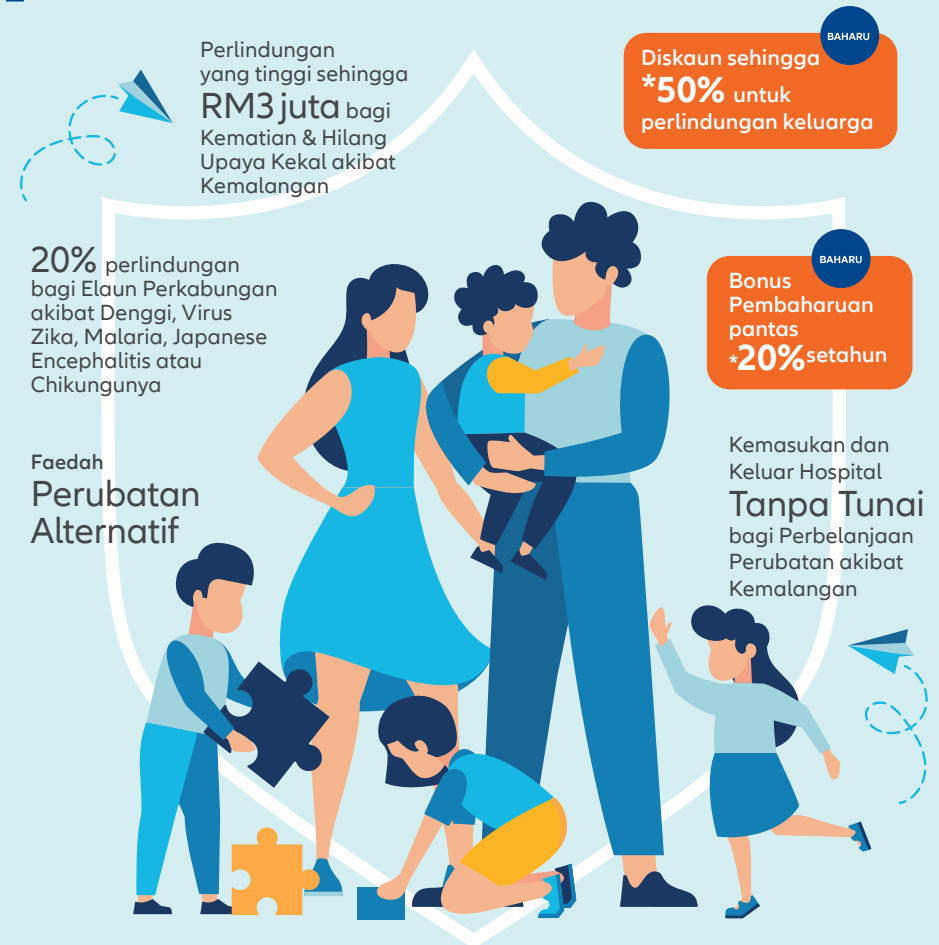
Perlindungan yang tinggi sehingga RM3 juta bagi Kematian & Hilang Upaya Kekal akibat Kemalangan

BAHARU

Diskaun sehingga *50% untuk perlindungan keluarga

20% perlindungan bagi Elaun Perkabungan akibat Denggi, Virus Zika, Malaria, Japanese Encephalitis atau Chikungunya

BAHARU

Bonus Pembaharuan pantas *20% setahun

Faedah Perubatan Alternatif

Kemasukan dan Keluar Hospital Tanpa Tunai bagi Perbelanjaan Perubatan akibat Kemalangan